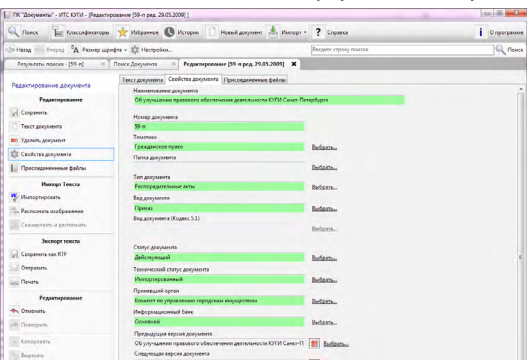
ПК "Документы" - ИТС КУГИ - [Редактирование [59-п ред. 29.05.2009] ]

Поиск | Классификаторы | Избранное | История | Новый документ | Импорт | Справка | О программе

Назад | Вперед | Размер шрифта | Настройки... | Введите строку поиска | Поиск

Результаты поиска - [59-п] | Поиск Документа | Редактирование [59-п ред. 29.05.2009]

Редактирование документа

Редактирование
Сохранить
Текст документа
Удалить документ
Свойства документа
Присоединенные файлы

Импорт Текста
Импортировать
Распознать изображение
Сканировать и распознать

Экспорт текста
Сохранить как RTF
Отправить
Печать

Редактирование
Отменить
Повторить
Копировать
Вырезать

Текст документа | Свойства документа | Присоединенные файлы

Наименование документа
Об улучшении правового обеспечения деятельности КУГИ Санкт-Петербурга

Номер документа
59-п

Тематика
Гражданское право
Выбрать...

Папка документа

Тип документа
Распорядительные акты
Выбрать...

Вид документа
Приказ
Выбрать...

Вид документа (Кодекс 3.1)

Статус документа
Действующий
Выбрать...

Технический статус документа
Импортированный
Выбрать...

Принявший орган
Комитет по управлению городским имуществом
Выбрать...

Информационный банк
Основной
Выбрать...

Предыдущая версия документа
Об улучшении правового обеспечения деятельности КУГИ Санкт-П
Выбрать...

Следующая версия документа